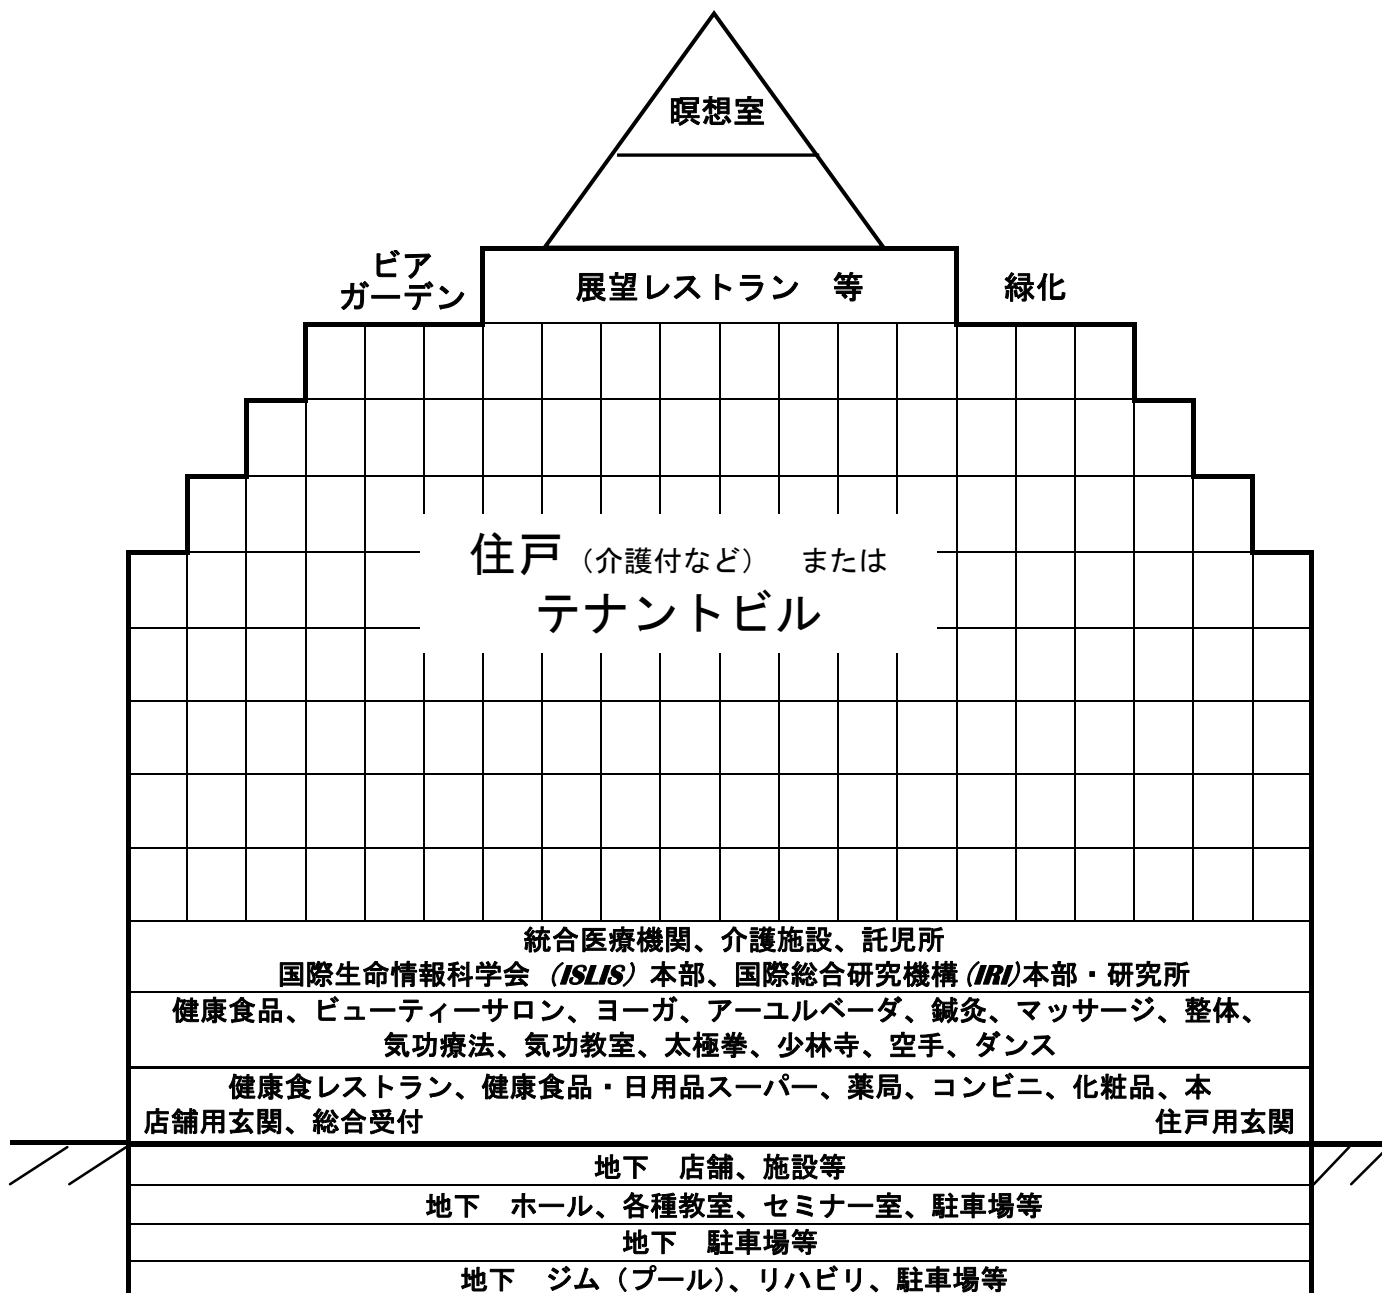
瞑想室

ビア
ガーデン

展望レストラン　等

緑化

住戸（介護付など）　または
テナントビル

統合医療機関、介護施設、託児所
国際生命情報科学会（ISLIS）本部、国際総合研究機構（IRI）本部・研究所

健康食品、ビューティーサロン、ヨーガ、アーユルベーダ、鍼灸、マッサージ、整体、気功療法、気功教室、太極拳、少林寺、空手、ダンス

健康食レストラン、健康食品・日用品スーパー、薬局、コンビニ、化粧品、本
店舗用玄関、総合受付
住戸用玄関

地下　店舗、施設等
地下　ホール、各種教室、セミナー室、駐車場等
地下　駐車場等
地下　ジム（プール）、リハビリ、駐車場等